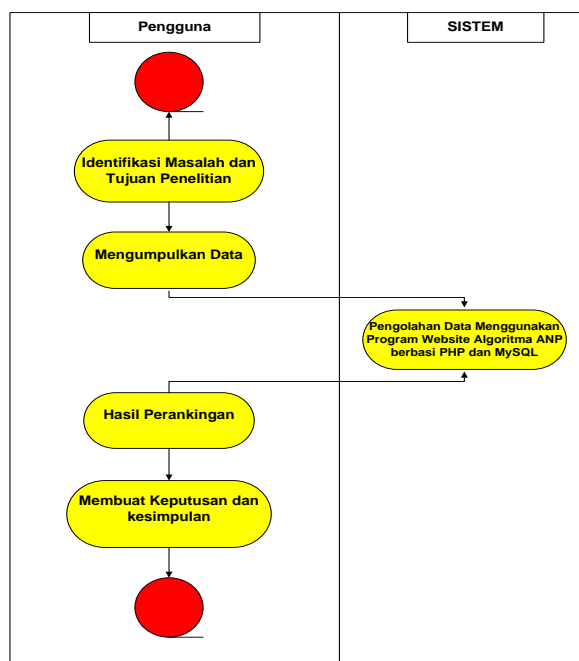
Pengguna

SISTEM

Identifikasi Masalah dan Tujuan Penelitian

Mengumpulkan Data

Pengolahan Data Menggunakan Program Website Algoritma ANP berbasi PHP dan MySQL

Hasil Perankingan

Membuat Keputusan dan kesimpulan